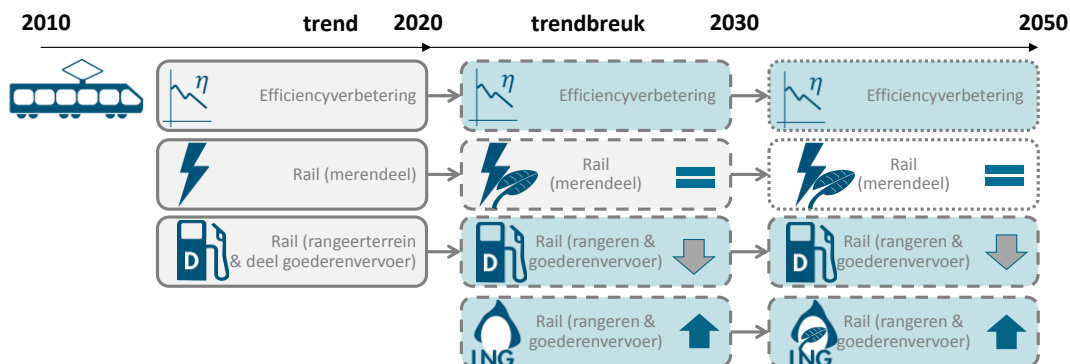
2010 trend 2020 trendbreuk 2030 2050

$\eta$ Efficiencyverbetering

$\eta$ Efficiencyverbetering

$\eta$ Efficiencyverbetering

Rail (merendeel)

Rail (merendeel)

Rail (merendeel)

D Rail (rangeerterrein & deel goederenvervoer)

D Rail (rangeren & goederenvervoer)

D Rail (rangeren & goederenvervoer)

LNG Rail (rangeren & goederenvervoer)

LNG Rail (rangeren & goederenvervoer)